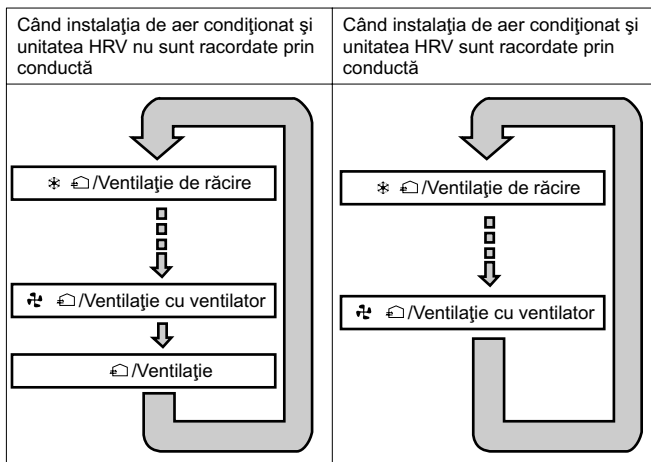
| Când instalaţia de aer condiţionat şi unitatea HRV nu sunt racordate prin conductă | Când instalaţia de aer condiţionat şi unitatea HRV sunt racordate prin conductă |
|---|---|
| ✻ /Ventilaţie de răcire<br>/Ventilaţie cu ventilator<br>/Ventilaţie | ✻ /Ventilaţie de răcire<br>/Ventilaţie cu ventilator |